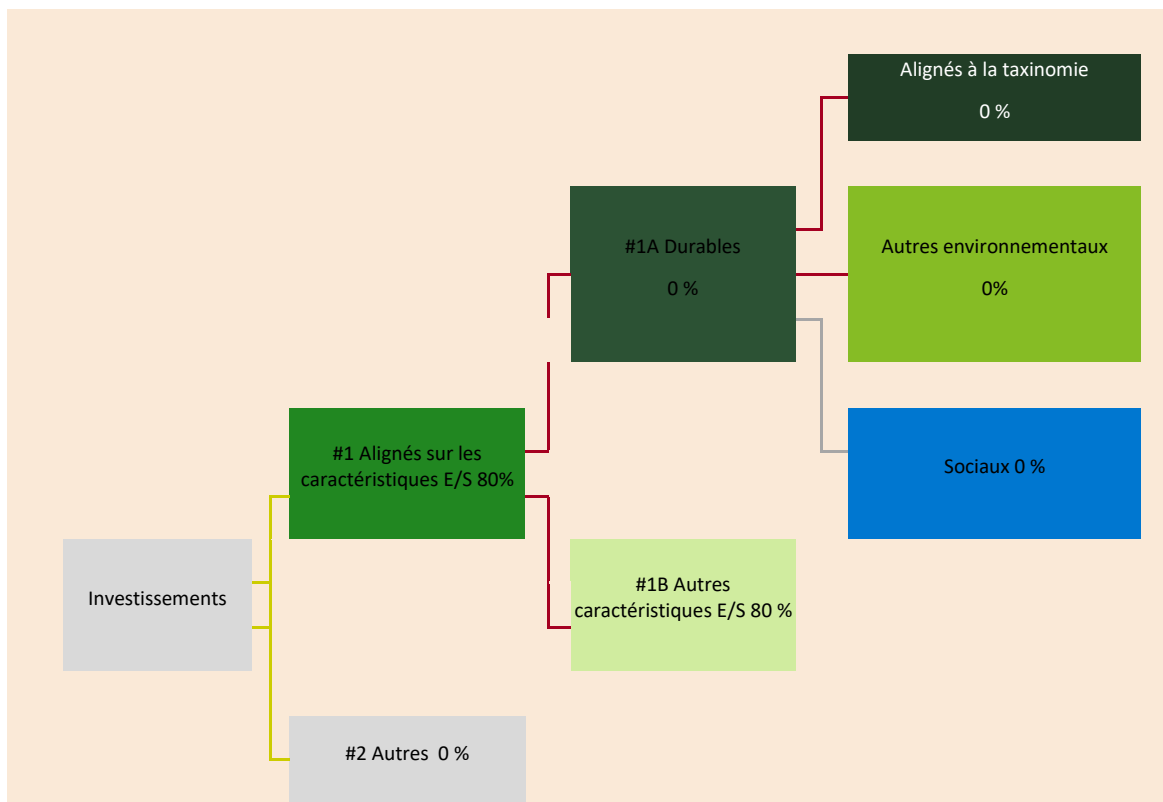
Alignés à la taxinomie

0 %

#1A Durables

0 %

Autres environnementaux

0%

Sociaux 0 %

#1 Alignés sur les caractéristiques E/S 80%

Investissements

#1B Autres caractéristiques E/S 80 %

#2 Autres 0 %